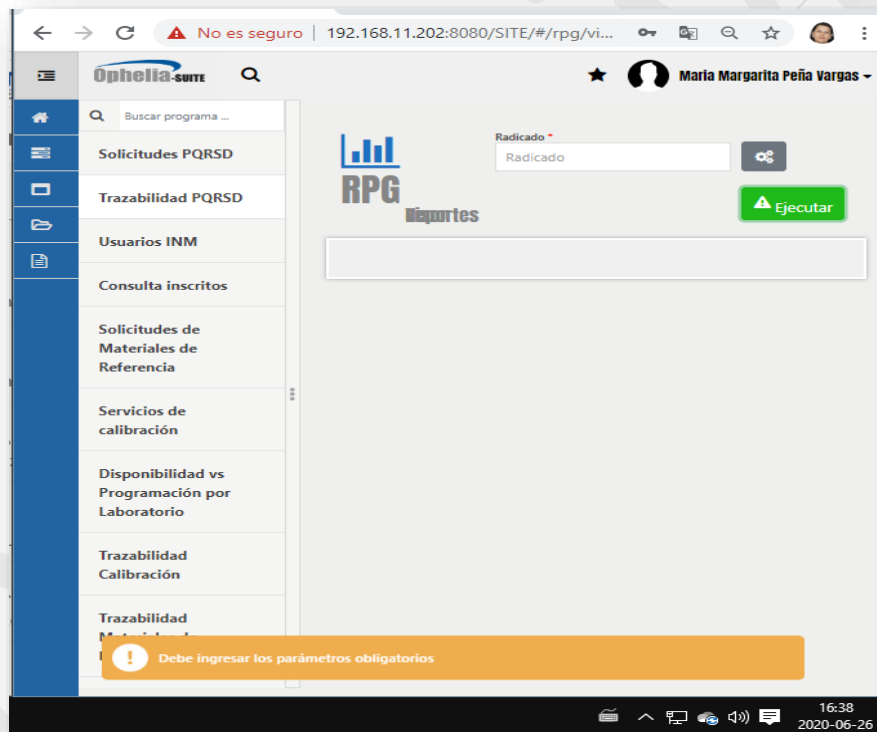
No es seguro | 192.168.11.202:8080/SITE/#/rpg/vi...

Ophelia-SUITE

Maria Margarita Peña Vargas

Buscar programa ...

Solicitudes PQRSD

Trazabilidad PQRSD

Usuarios INM

Consulta inscritos

Solicitudes de Materiales de Referencia

Servicios de calibración

Disponibilidad vs Programación por Laboratorio

Trazabilidad Calibración

Trazabilidad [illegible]

RPG Reportes

Radicado *

Radicado

Ejecutar

Debe ingresar los parámetros obligatorios

16:38
2020-06-26